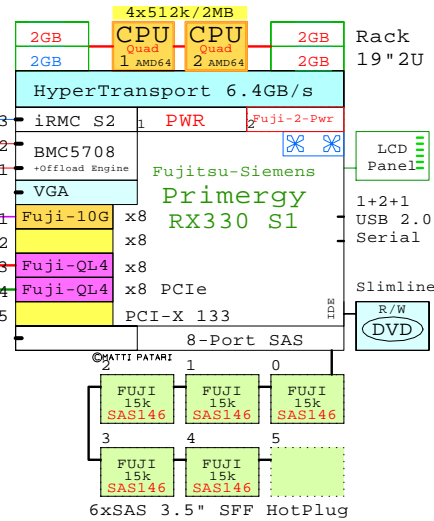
4x512k/2MB

2GB
2GB
CPU
Quad
1 AMD64
CPU
Quad
2 AMD64
2GB
2GB
Rack
19"2U

HyperTransport 6.4GB/s

3 iRMC S2
1 PWR
2 Fuji-2-Pwr
2 BMC5708
+Offload Engine
1
VGA
LCD
Panel

Fujitsu-Siemens
Primergy
RX330 S1

1+2+1
USB 2.0
Serial

1 Fuji-10G x8
2 x8
3 Fuji-QL4 x8
4 Fuji-QL4 x8 PCIe
5 PCI-X 133
IDE
Slimline
R/W
DVD

8-Port SAS
©MATTI PATARI

2
FUJI
15k
SAS146
1
FUJI
15k
SAS146
0
FUJI
15k
SAS146

3
FUJI
15k
SAS146
4
FUJI
15k
SAS146
5

6xSAS 3.5" SFF HotPlug